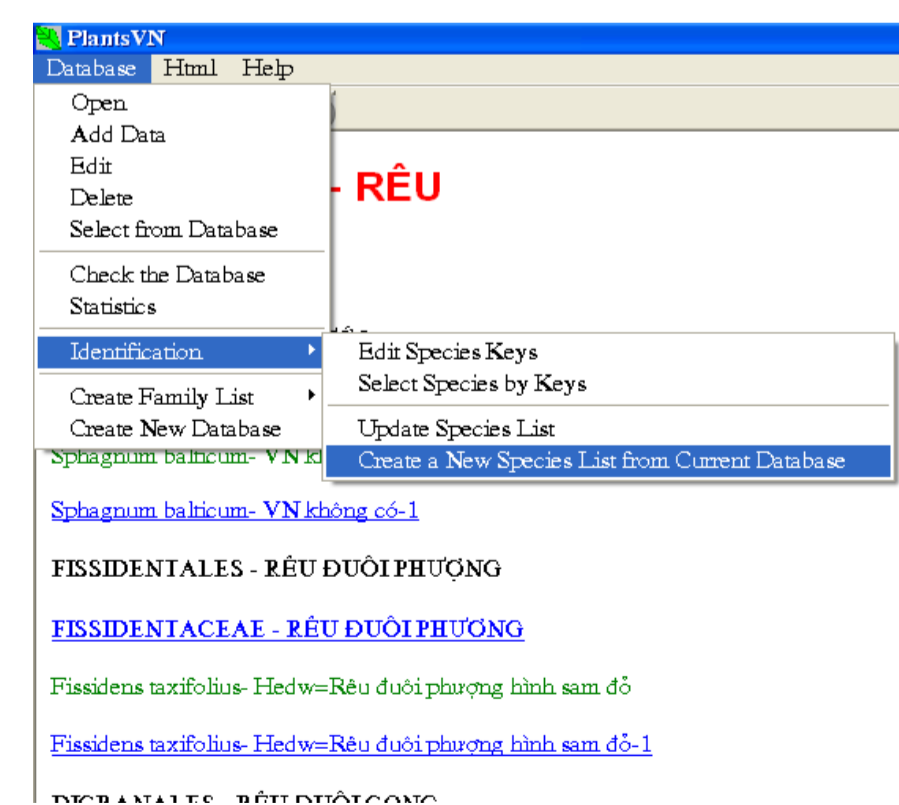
PlantsVN
Database Html Help

Open
Add Data
Edit
Delete
Select from Database

Check the Database
Statistics

Identification

Create Family List
Create New Database

Edit Species Keys
Select Species by Keys

Update Species List
Create a New Species List from Current Database

- RÊU

Sphagnum balticum- VN k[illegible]

Sphagnum balticum- VN không có-1

FISSIDENTALES - RÊU ĐUÔI PHƯỢNG

FISSIDENTACEAE - RÊU ĐUÔI PHƯƠNG

Fissidens taxifolius- Hedw=Rêu đuôi phượng hình sam đỏ

Fissidens taxifolius- Hedw=Rêu đuôi phượng hình sam đỏ-1

DICRANALES - RÊU ĐUÔI CONG